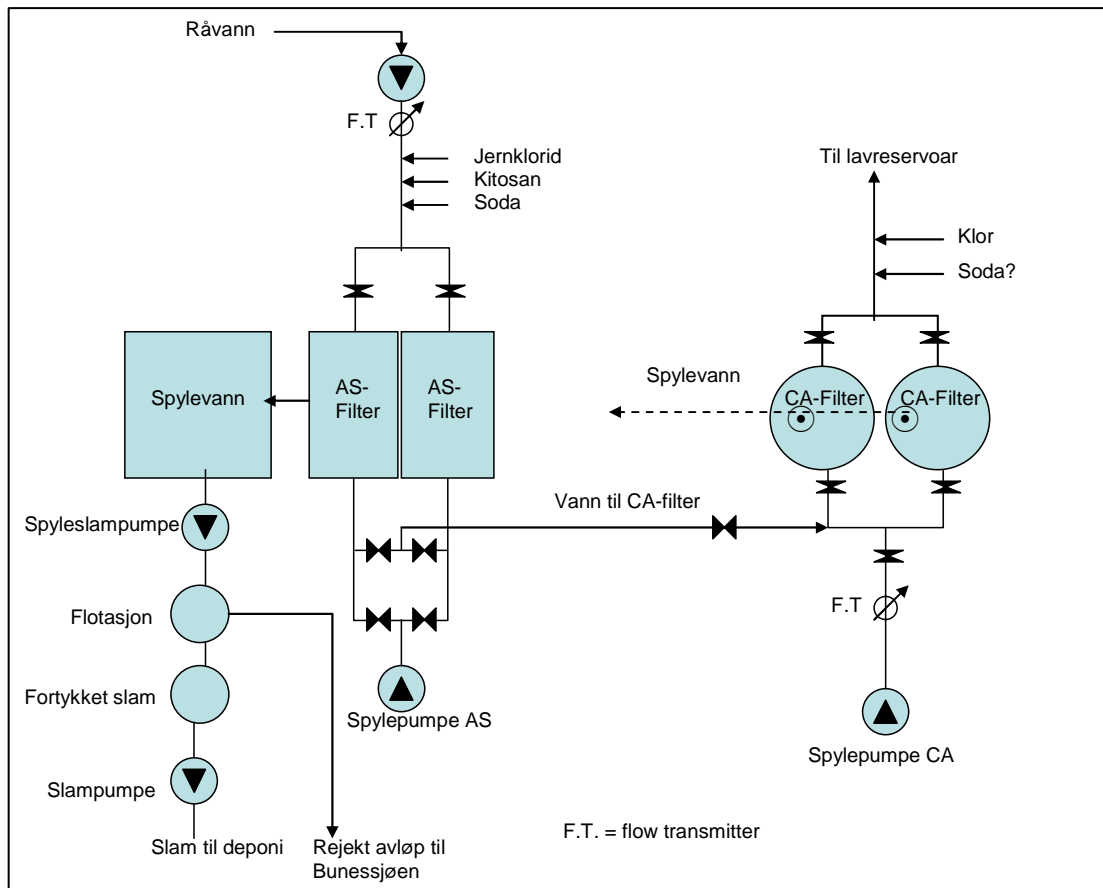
Råvann

F.T

Jernklorid
Kitosan
Soda

Til lavreservoar

Klor
Soda?

Spylevann

AS-Filter

AS-Filter

Spylevann

CA-Filter

CA-Filter

Vann til CA-filter

Spyleslampumpe

Flotasjon

F.T

Fortykket slam

Spylepumpe AS

Spylepumpe CA

Slampumpe

Slam til deponi

Rejekt avløp til Bunessjøen

F.T. = flow transmitter